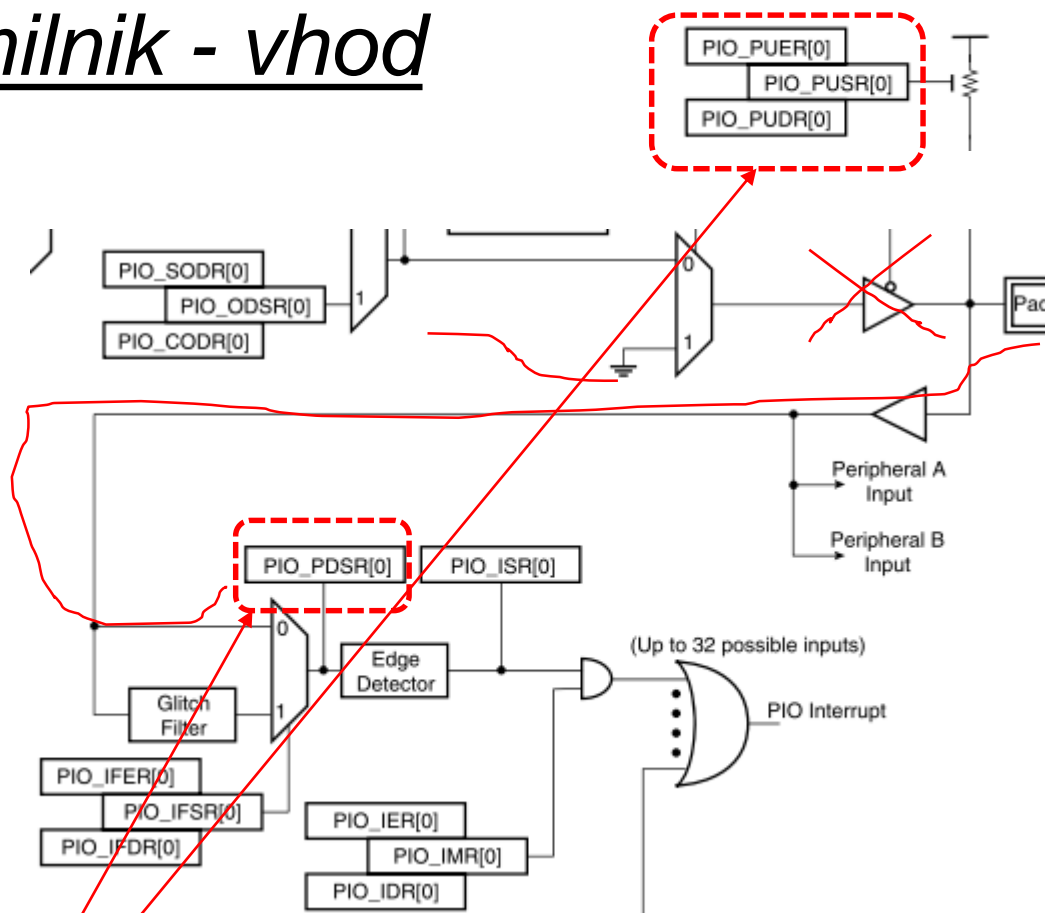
nilnik - vhod

PIO_PUER[0]
PIO_PUSR[0]
PIO_PUDR[0]

PIO_SODR[0]
PIO_ODSR[0]
PIO_CODR[0]

1
0
1

Pad

Peripheral A Input

Peripheral B Input

PIO_PDSR[0]
PIO_ISR[0]

0
1

Edge Detector

Glitch Filter

(Up to 32 possible inputs)

PIO Interrupt

PIO_IFER[0]
PIO_IFSR[0]
PIO_IFDR[0]

PIO_IER[0]
PIO_IMR[0]
PIO_IDR[0]